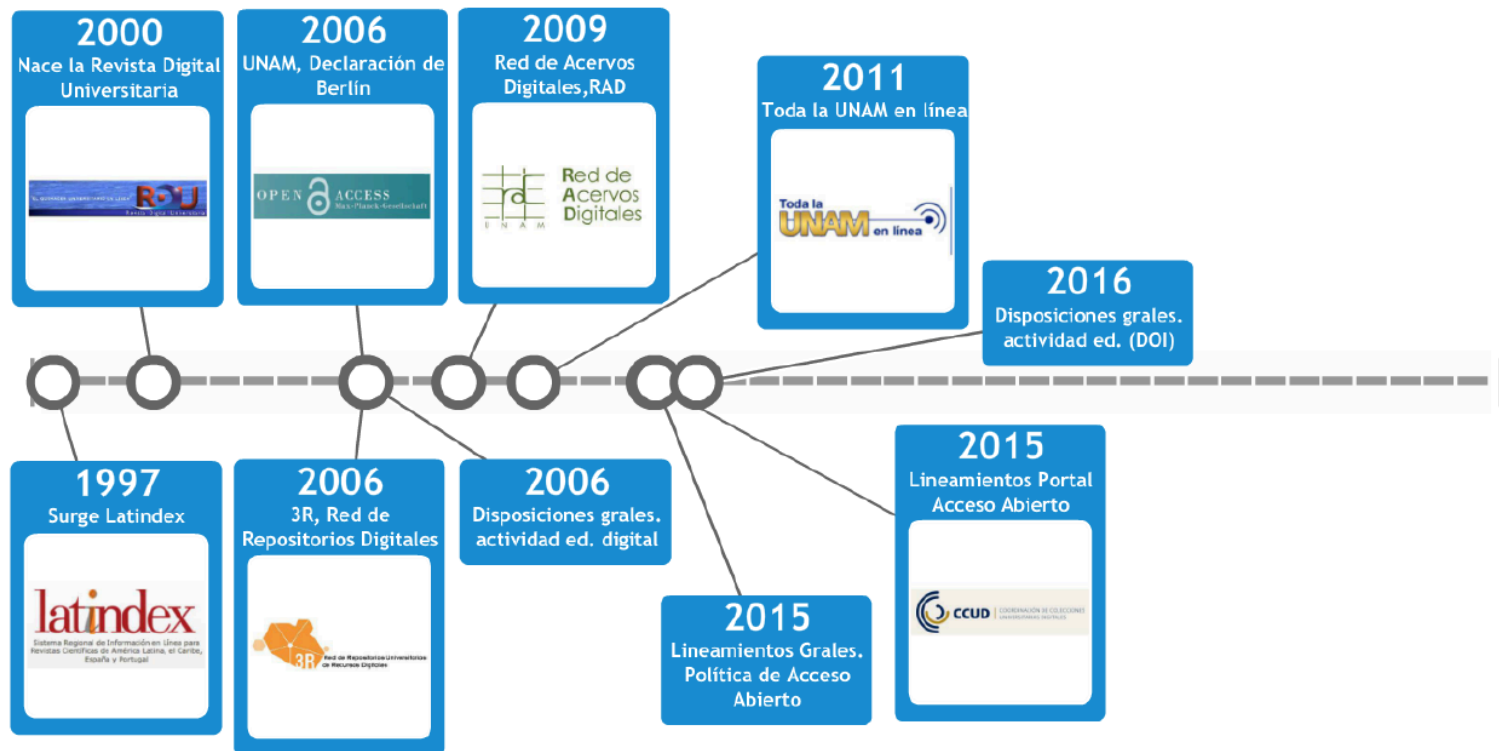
2000
Nace la Revista Digital Universitaria

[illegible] RDU Revista Digital Universitaria

2006
UNAM, Declaración de Berlín

OPEN ACCESS Max-Planck-Gesellschaft

2009
Red de Acervos Digitales,RAD

rd UNAM Red de Acervos Digitales

2011
Toda la UNAM en línea

Toda la UNAM en línea

2016
Disposiciones grales. actividad ed. (DOI)

1997
Surge Latindex

latindex
Sistema Regional de Información en Línea para Revistas Científicas de América Latina, el Caribe, España y Portugal

2006
3R, Red de Repositorios Digitales

3R Red de Repositorios Universitarios de Recursos Digitales

2006
Disposiciones grales. actividad ed. digital

2015
Lineamientos Grales. Política de Acceso Abierto

2015
Lineamientos Portal Acceso Abierto

CCUD COORDINACIÓN DE COLECCIONES UNIVERSITARIAS DIGITALES